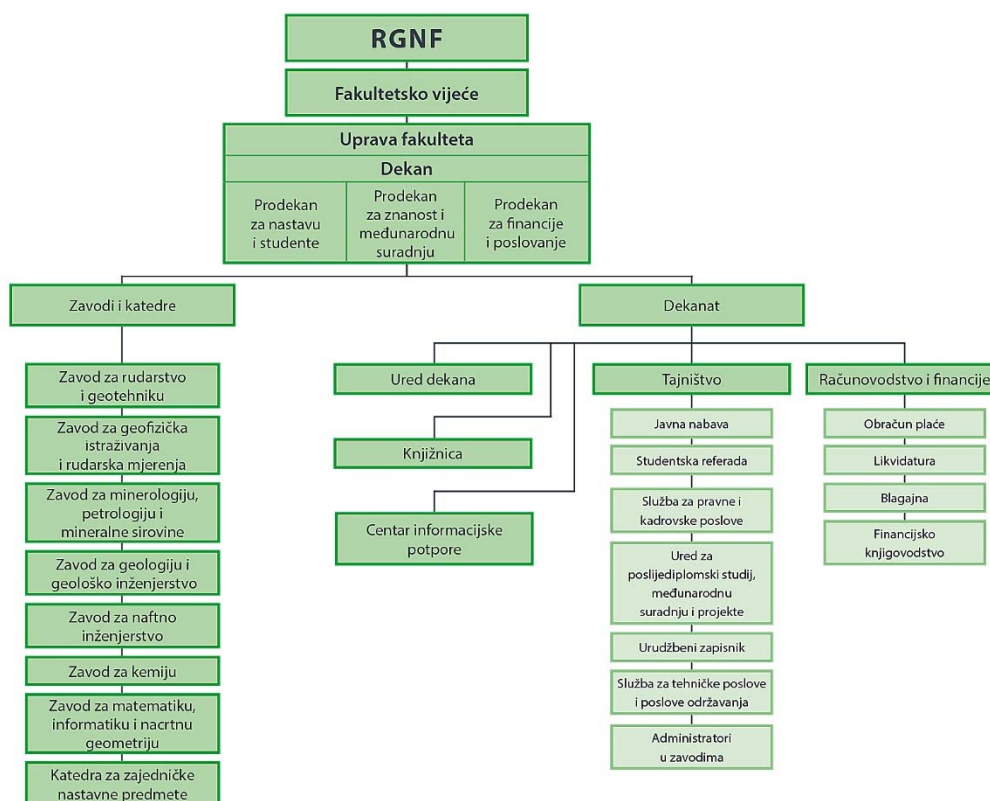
RGNF

Fakultetsko vijeće

Uprava fakulteta

Dekan

Prodekan za nastavu i studente

Prodekan za znanost i međunarodnu suradnju

Prodekan za financije i poslovanje

Zavodi i katedre

Zavod za rudarstvo i geotehniku

Zavod za geofizička istraživanja i rudarska mjerenja

Zavod za minerologiju, petrologiju i mineralne sirovine

Zavod za geologiju i geološko inženjerstvo

Zavod za naftno inženjerstvo

Zavod za kemiju

Zavod za matematiku, informatiku i nacrtnu geometriju

Katedra za zajedničke nastavne predmete

Dekanat

Ured dekana

Knjižnica

Centar informacijske potpore

Tajništvo

Javna nabava

Studentska referada

Služba za pravne i kadrovske poslove

Ured za poslijediplomski studij, međunarodnu suradnju i projekte

Urudžbeni zapisnik

Služba za tehničke poslove i poslove održavanja

Administratori u zavodima

Računovodstvo i financije

Obračun plaće

Likvidatura

Blagajna

Financijsko knjigovodstvo